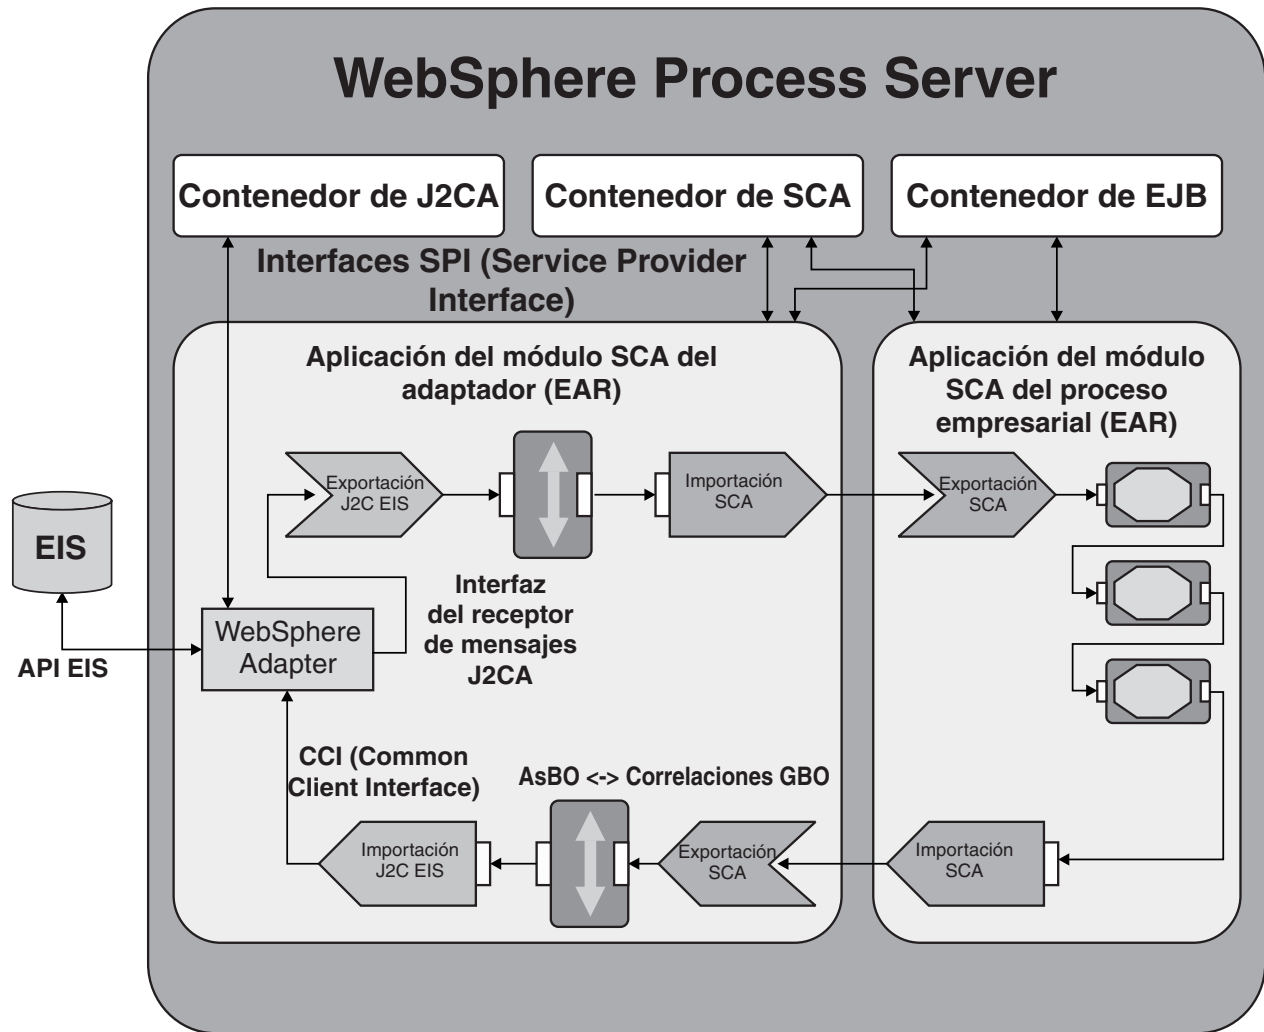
WebSphere Process Server

Contenedor de J2CA

Contenedor de SCA

Contenedor de EJB

Interfaces SPI (Service Provider Interface)

Aplicación del módulo SCA del adaptador (EAR)

Aplicación del módulo SCA del proceso empresarial (EAR)

Exportación J2C EIS

Importación SCA

Exportación SCA

EIS

Interfaz del receptor de mensajes J2CA

WebSphere Adapter

API EIS

CCI (Common Client Interface)

AsBO <-> Correlaciones GBO

Importación J2C EIS

Exportación SCA

Importación SCA